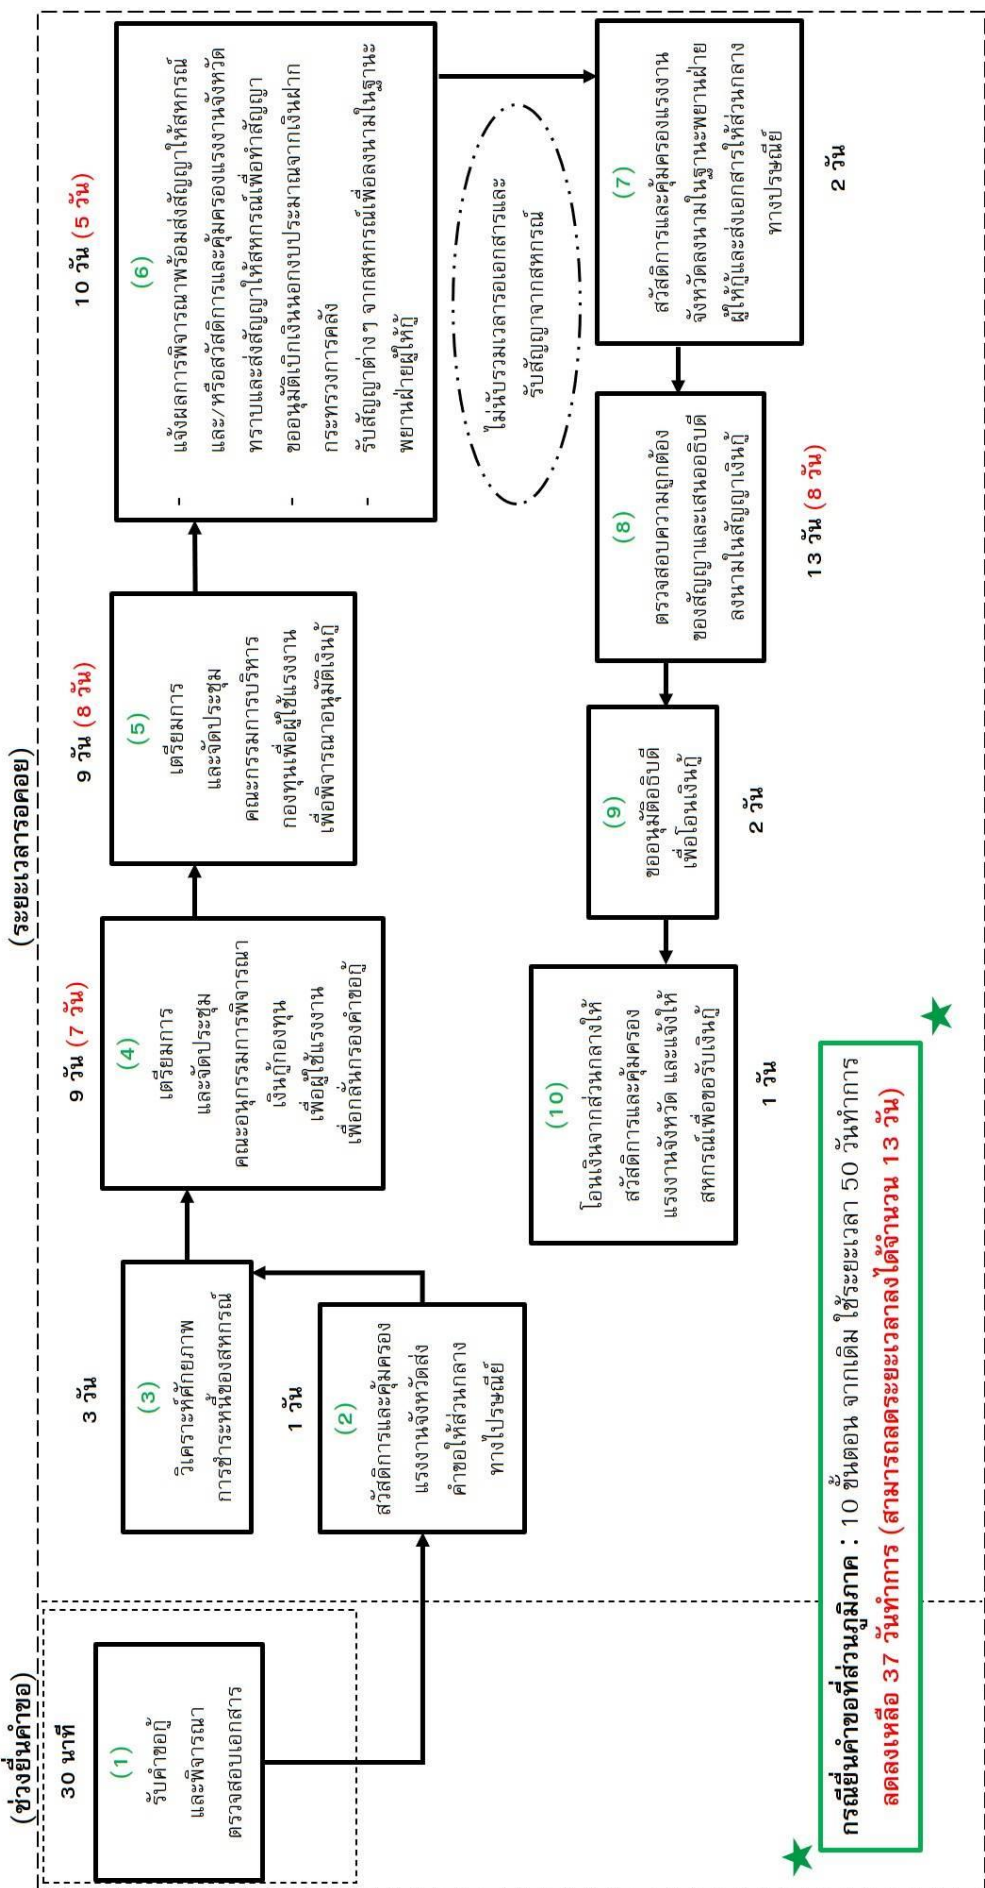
(ช่วงยื่นคำขอ)

30 นาที

(1)
รับคำขอกู้ และพิจารณา ตรวจสอบเอกสาร

(ระยะเวลารอคอย)

1 วัน

(2)
สวัสดิการและคุ้มครองแรงงานจังหวัดส่งคำขอให้ส่วนกลางทางไปรษณีย์

3 วัน

(3)
วิเคราะห์ศักยภาพการชำระหนี้ของสหกรณ์

9 วัน (7 วัน)

(4)
เตรียมการ และจัดประชุม คณะอนุกรรมการพิจารณาเงินกู้กองทุน เพื่อผู้ใช้แรงงาน เพื่อกลั่นกรองคำขอกู้

9 วัน (8 วัน)

(5)
เตรียมการ และจัดประชุม คณะกรรมการบริหารกองทุนเพื่อผู้ใช้แรงงาน เพื่อพิจารณาอนุมัติเงินกู้

10 วัน (5 วัน)

(6)
- แจ้งผลการพิจารณาพร้อมส่งสัญญาให้สหกรณ์ และ/หรือสวัสดิการและคุ้มครองแรงงานจังหวัดทราบและส่งสัญญาให้สหกรณ์เพื่อทำสัญญา
- ขออนุมัติเบิกเงินนอกงบประมาณจากเงินฝากกระทรวงการคลัง
- รับสัญญาต่าง ๆ จากสหกรณ์เพื่อลงนามในฐานะพยานฝ่ายผู้กู้

ไม่นับรวมเวลารอเอกสารและรับสัญญาจากสหกรณ์

(7)
สวัสดิการและคุ้มครองแรงงานจังหวัดลงนามในฐานะพยานฝ่ายผู้ให้กู้และส่งเอกสารให้ส่วนกลางทางไปรษณีย์

2 วัน

(8)
ตรวจสอบความถูกต้องของสัญญาและเสนออธิบดีลงนามในสัญญาเงินกู้

13 วัน (8 วัน)

(9)
ขออนุมัติอธิบดีเพื่อโอนเงินกู้

2 วัน

(10)
โอนเงินจากส่วนกลางให้สวัสดิการและคุ้มครองแรงงานจังหวัด และแจ้งให้สหกรณ์เพื่อขอรับเงินกู้

1 วัน

กรณียื่นคำขอที่ส่วนภูมิภาค : 10 ขั้นตอน จากเดิม ใช้ระยะเวลา 50 วันทำการ
ลดลงเหลือ 37 วันทำการ (สามารถลดระยะเวลาลงได้จำนวน 13 วัน)